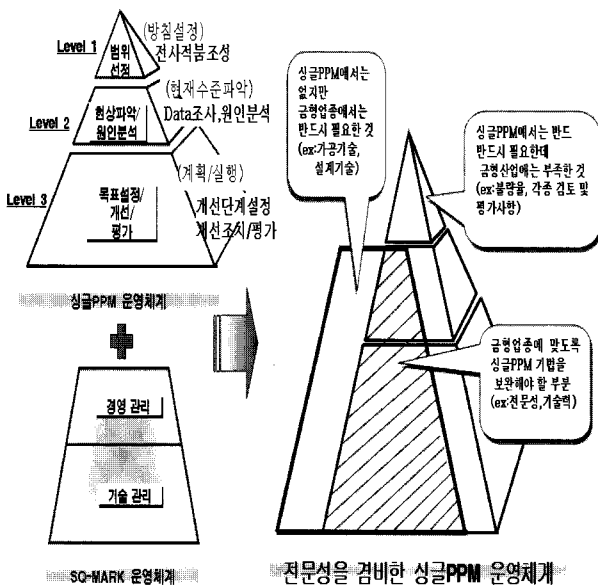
Level 1
범위 선정
(방침설정)
전사적붐조성

Level 2
현상파악/ 원인분석
(현재수준파악)
Data조사,원인분석

Level 3
목표설정/ 개선/ 평가
(계획/실행)
개선단계설정
개선조치/평가

싱글PPM 운영체계

경영 관리
기술 관리

SQ-MARK 운영체계

싱글PPM에서는 없지만 금형업종에서는 반드시 필요한 것 (ex:가공기술, 설계기술)

싱글PPM에서는 반드 반드시 필요한데 금형산업에는 부족한 것 (ex:불량율, 각종 검토 및 평가사항)

금형업종에 맞도록 싱글PPM 기법을 보완해야 할 부분 (ex:전문성,기술력)

전문성을 겸비한 싱글PPM 운영체계